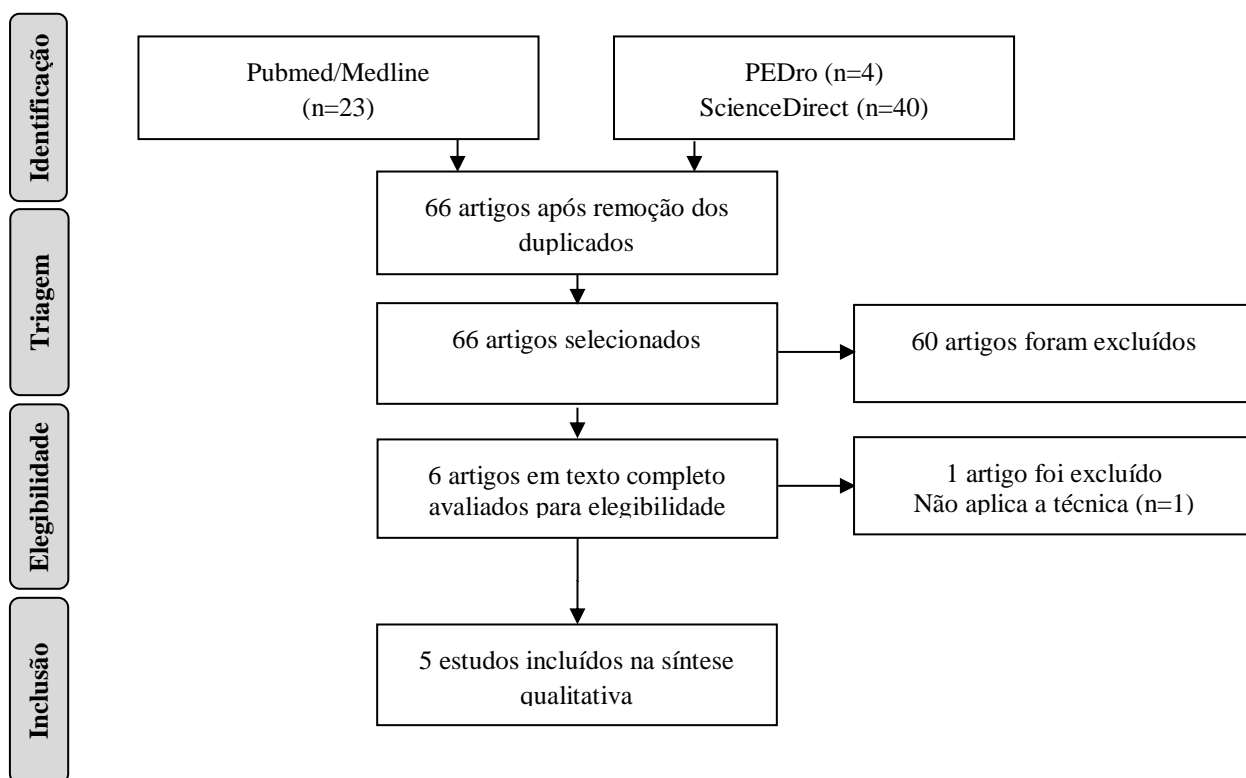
Identificação

Pubmed/Medline (n=23)

PEDro (n=4)
ScienceDirect (n=40)

Triagem

66 artigos após remoção dos duplicados

66 artigos selecionados

60 artigos foram excluídos

Elegibilidade

6 artigos em texto completo avaliados para elegibilidade

1 artigo foi excluído
Não aplica a técnica (n=1)

Inclusão

5 estudos incluídos na síntese qualitativa